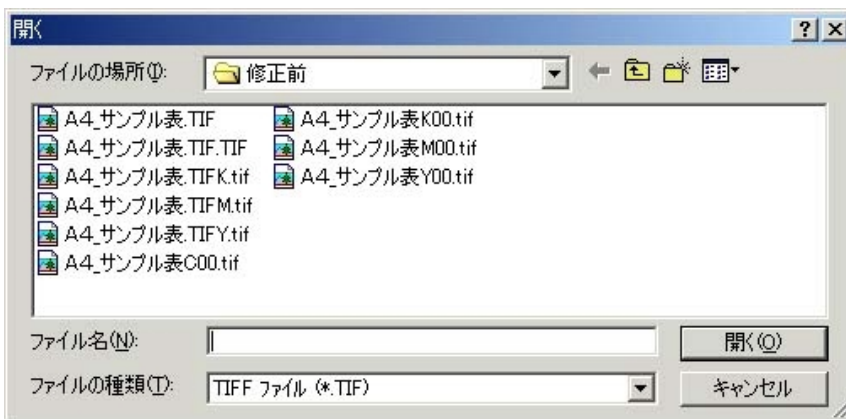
開く

? X

ファイルの場所(I): 修正前

A4_サンプル表.TIF
A4_サンプル表.TIF.TIF
A4_サンプル表.TIFK.tif
A4_サンプル表.TIFM.tif
A4_サンプル表.TIFY.tif
A4_サンプル表C00.tif
A4_サンプル表K00.tif
A4_サンプル表M00.tif
A4_サンプル表Y00.tif

ファイル名(N):

開く(O)

ファイルの種類(T): TIFF ファイル (*.TIF)

キャンセル